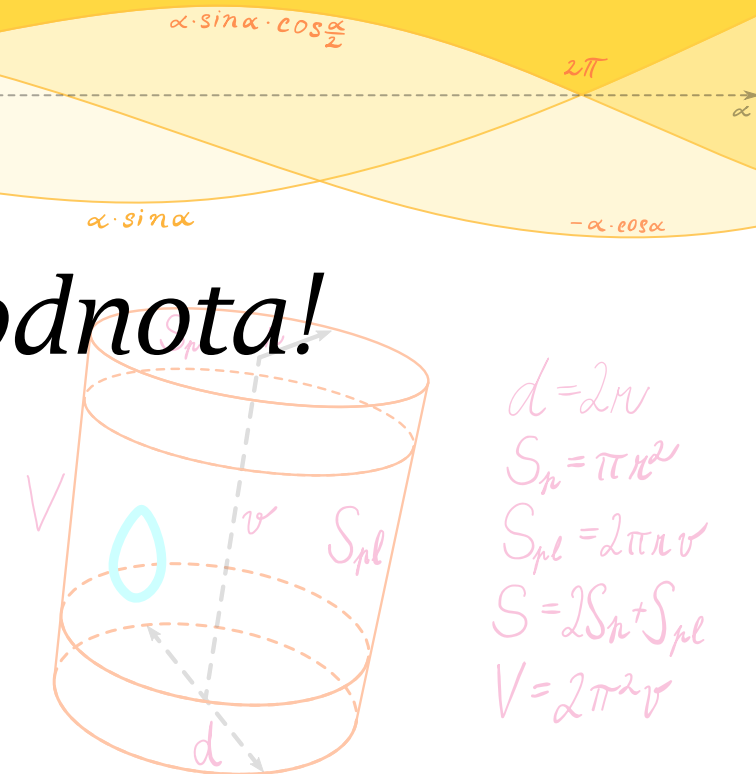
$\alpha \cdot \sin\alpha \cdot \cos\frac{\alpha}{2}$

$2\pi$

$\alpha$

$\alpha \cdot \sin\alpha$

$-\alpha \cdot \cos\alpha$

odnota!

$S_p$

$V$

$v$

$S_{pl}$

$d$

$d = 2r$

$S_p = \pi r^2$

$S_{pl} = 2\pi r v$

$S = 2S_p + S_{pl}$

$V = 2\pi^2 v$